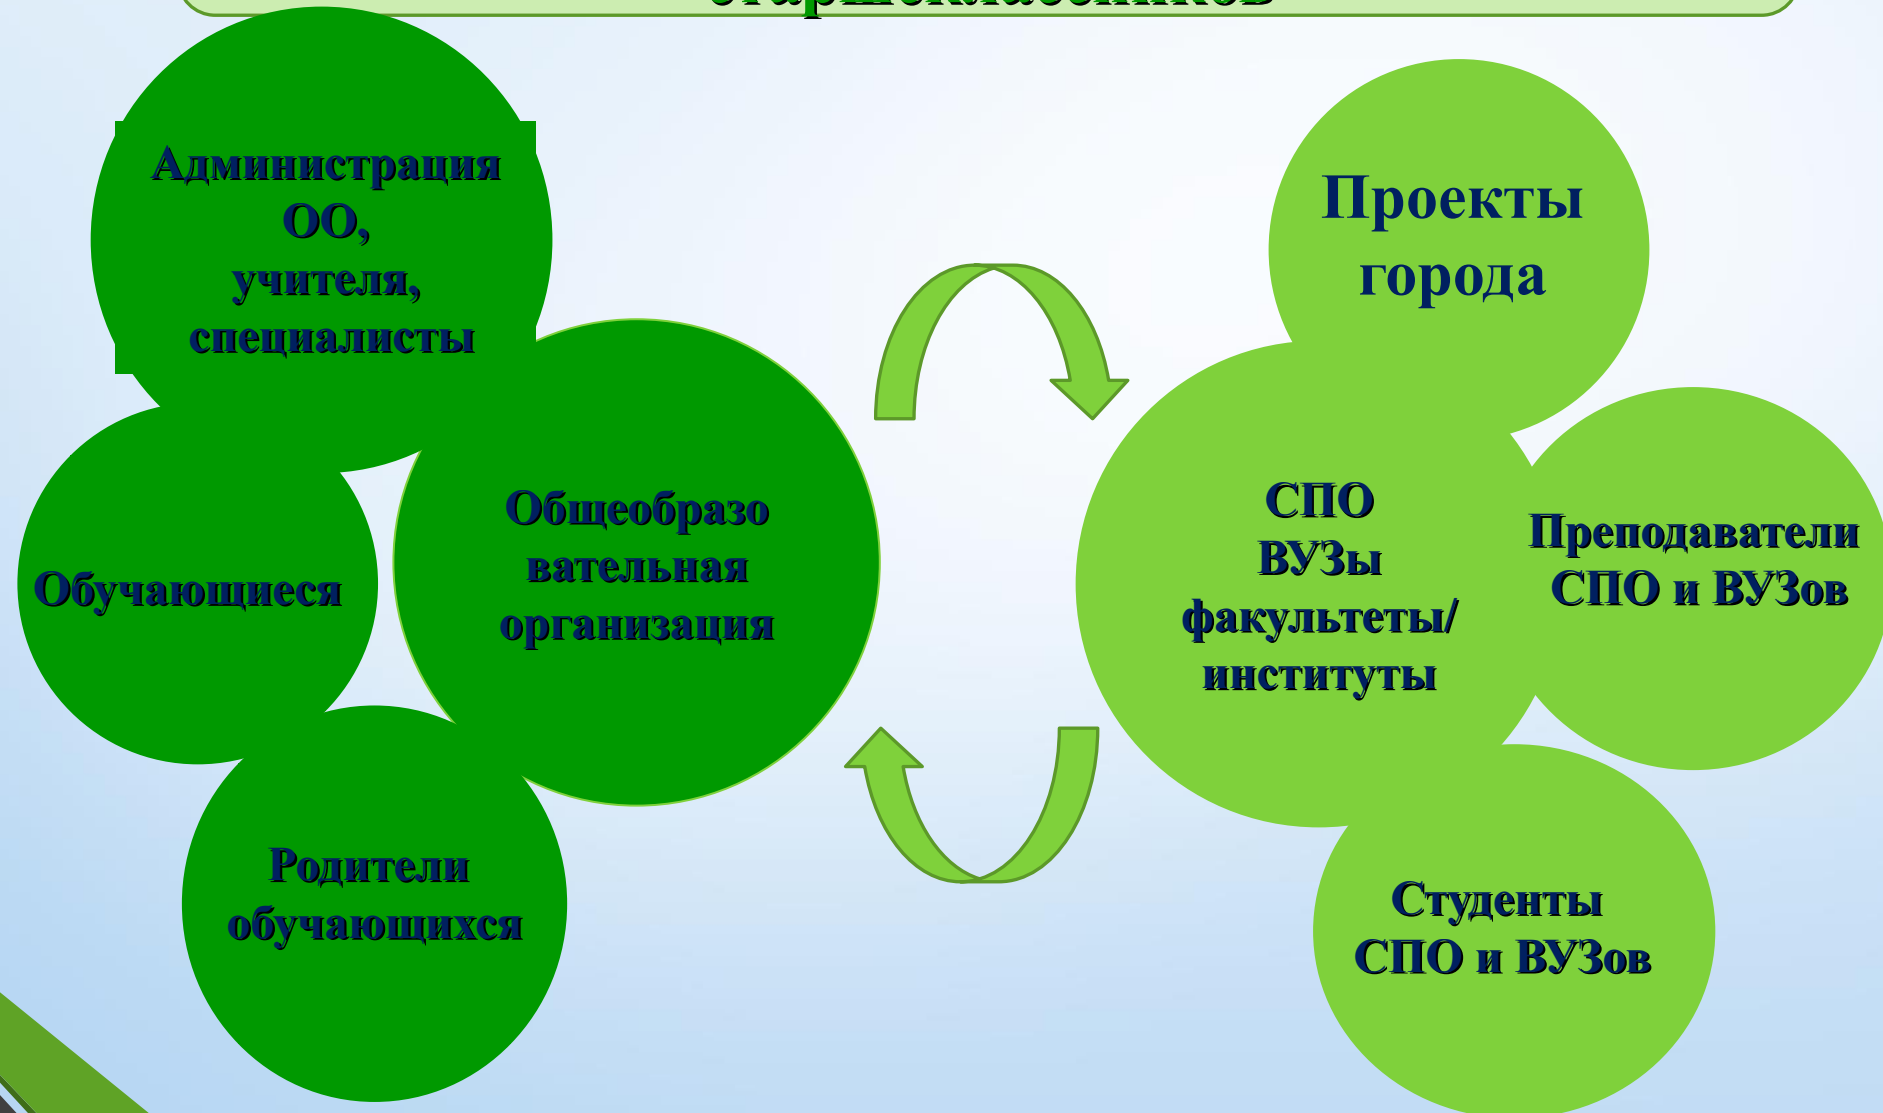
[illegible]

Администрация ОО, учителя, специалисты

Обучающиеся

Общеобразовательная организация

Родители обучающихся

Проекты города

СПО ВУЗы факультеты/ институты

Преподаватели СПО и ВУЗов

Студенты СПО и ВУЗов